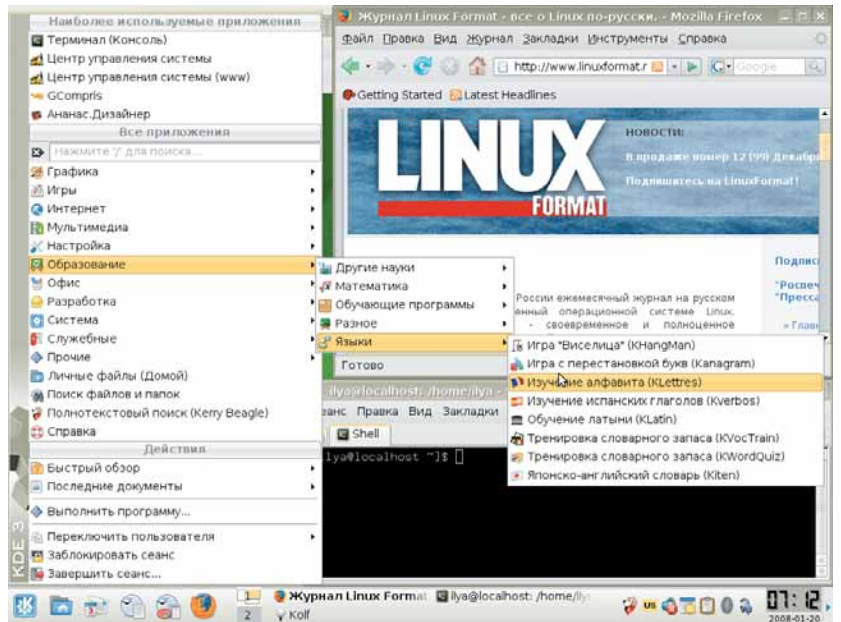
Наиболее используемые приложения
Терминал (Консоль)
Центр управления системы
Центр управления системы (www)
GCompris
Ананас.Дизайнер
Все приложения
Нажмите '/' для поиска...
Графика
Игры
Интернет
Мультимедиа
Настройка
Образование
Офис
Разработка
Система
Служебные
Прочие
Личные файлы (Домой)
Поиск файлов и папок
Полнотекстовый поиск (Kerry Beagle)
Справка
Действия
Быстрый обзор
Последние документы
Выполнить программу...
Переключить пользователя
Заблокировать сеанс
Завершить сеанс...

KDE 3

Журнал Linux Format - все о Linux по-русски. - Mozilla Firefox
Файл Правка Вид Журнал Закладки Инструменты Справка
http://www.linuxformat.r
Google
Getting Started Latest Headlines
LINUX FORMAT
НОВОСТИ:
В продаже номер 12 (99) Декабр
Подпишитесь на LinuxFormat!
Подпис
"Роспеч
"Пресса
» Глав
России ежемесячный журнал на русском ённый операционной системе Linux. - своевременное и полноценное

Другие науки
Математика
Обучающие программы
Разное
Языки
Готово

Игра "Виселица" (KHangMan)
Игра с перестановкой букв (Kanagram)
Изучение алфавита (KLettres)
Изучение испанских глаголов (Kverbos)
Обучение латыни (KLatin)
Тренировка словарного запаса (KVocTrain)
Тренировка словарного запаса (KWordQuiz)
Японско-английский словарь (Kiten)

ilya@localhost: /home/ilya -
еанс Правка Вид Закладки
Shell
ilya@localhost ~]$

1 2
Журнал Linux Format
ilya@localhost: /home/ily
Kolf
us
07:12
2008-01-20